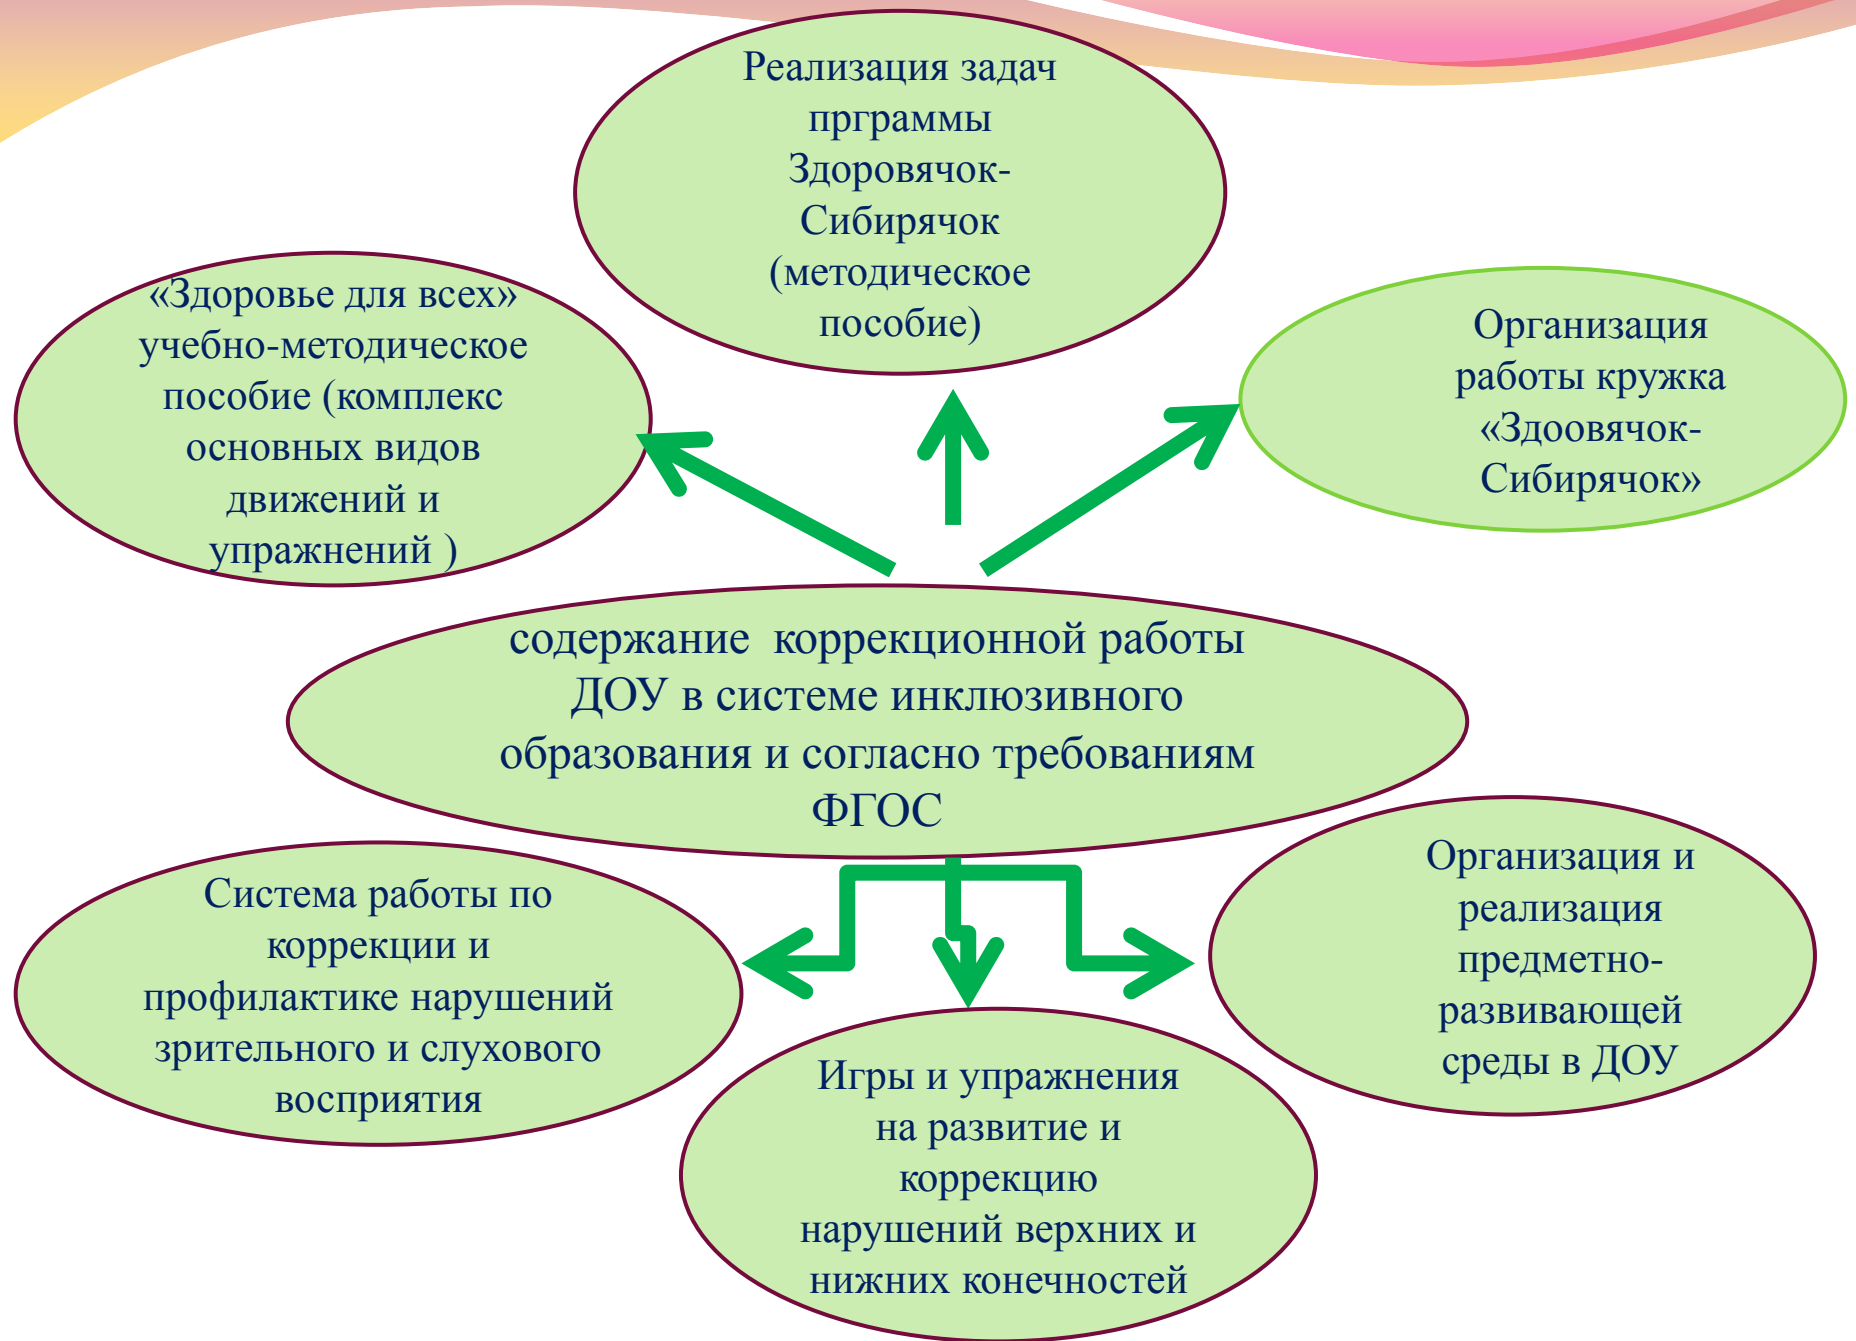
Реализация задач прграммы Здоровячок-Сибирячок (методическое пособие)

«Здоровье для всех» учебно-методическое пособие (комплекс основных видов движений и упражнений )

Организация работы кружка «Здоовячок-Сибирячок»

содержание коррекционной работы ДОУ в системе инклюзивного образования и согласно требованиям ФГОС

Система работы по коррекции и профилактике нарушений зрительного и слухового восприятия

Игры и упражнения на развитие и коррекцию нарушений верхних и нижних конечностей

Организация и реализация предметно-развивающей среды в ДОУ